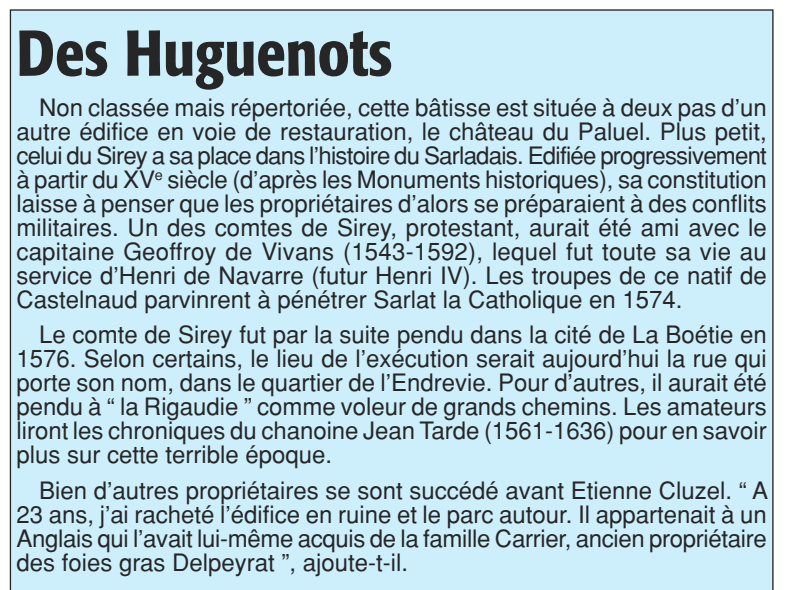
Des Huguenots

Non classée mais répertoriée, cette bâtisse est située à deux pas d'un autre édifice en voie de restauration, le château du Paluel. Plus petit, celui du Sirey a sa place dans l'histoire du Sarladais. Edifiée progressivement à partir du XV$^e$ siècle (d'après les Monuments historiques), sa constitution laisse à penser que les propriétaires d'alors se préparaient à des conflits militaires. Un des comtes de Sirey, protestant, aurait été ami avec le capitaine Geoffroy de Vivans (1543-1592), lequel fut toute sa vie au service d'Henri de Navarre (futur Henri IV). Les troupes de ce natif de Castelnaud parvinrent à pénétrer Sarlat la Catholique en 1574.

Le comte de Sirey fut par la suite pendu dans la cité de La Boétie en 1576. Selon certains, le lieu de l'exécution serait aujourd'hui la rue qui porte son nom, dans le quartier de l'Endrevie. Pour d'autres, il aurait été pendu à " la Rigaudie " comme voleur de grands chemins. Les amateurs liront les chroniques du chanoine Jean Tarde (1561-1636) pour en savoir plus sur cette terrible époque.

Bien d'autres propriétaires se sont succédé avant Etienne Cluzel. " A 23 ans, j'ai racheté l'édifice en ruine et le parc autour. Il appartenait à un Anglais qui l'avait lui-même acquis de la famille Carrier, ancien propriétaire des foies gras Delpeyrat ", ajoute-t-il.